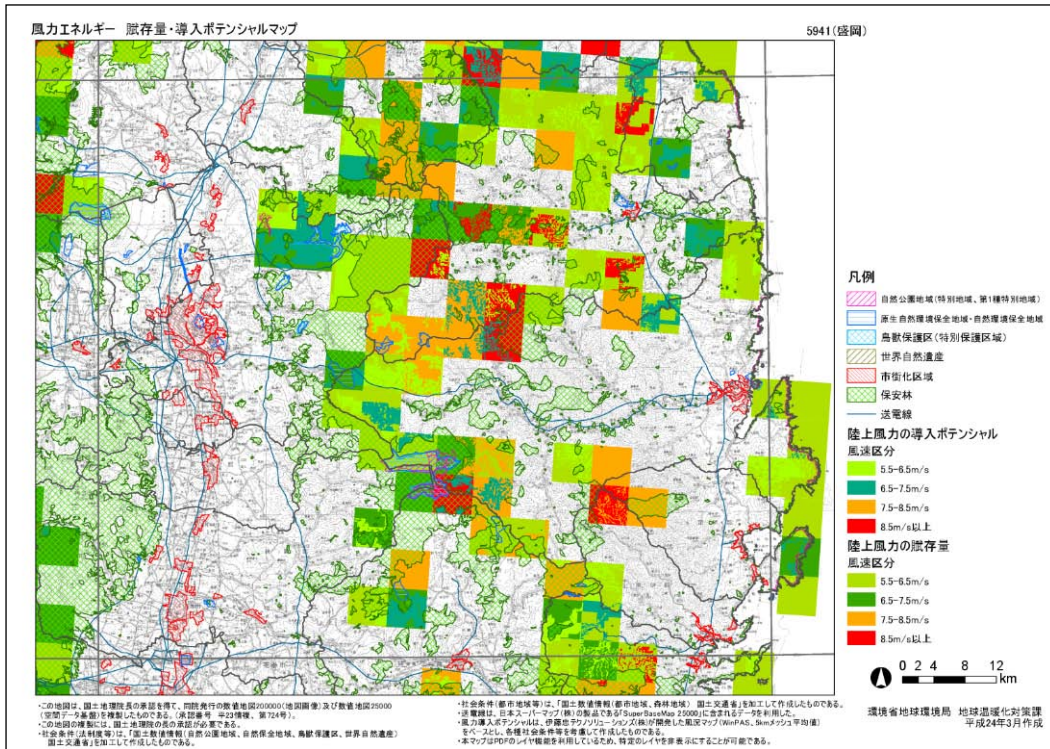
風力エネルギー　賦存量・導入ポテンシャルマップ

5941(盛岡)

凡例

自然公園地域(特別地域、第1種特別地域)

原生自然環境保全地域・自然環境保全地域

鳥獣保護区(特別保護区域)

世界自然遺産

市街化区域

保安林

送電線

陸上風力の導入ポテンシャル

風速区分

5.5~6.5m/s

6.5~7.5m/s

7.5~8.5m/s

8.5m/s以上

陸上風力の賦存量

風速区分

5.5~6.5m/s

6.5~7.5m/s

7.5~8.5m/s

8.5m/s以上

0 2 4 8 12 km

環境省地球環境局　地球温暖化対策課
平成24年3月作成

・この地図は、国土地理院長の承認を得て、同院発行の数値地図200000(地図画像)及び数値地図25000(空間データ基盤)を複製したものである。(承認番号　平23情複、第724号)。
・この地図の複製には、国土地理院の長の承認が必要である。
・社会条件(法制度等)は、「国土数値情報(自然公園地域、自然保全地域、鳥獣保護区、世界自然遺産)国土交通省」を加工して作成したものである。

・社会条件(都市地域等)は、「国土数値情報(都市地域、森林地域)　国土交通省」を加工して作成したものである。
・送電線は、日本スーパーマップ(株)の製品である「SuperBaseMap 25000」に含まれるデータを利用した。
・風力導入ポテンシャルは、伊藤忠テクノソリューションズ(株)が開発した風況マップ(WinPAS、5kmメッシュ平均値)をベースとし、各種社会条件等を考慮して作成したものである。
・本マップはPDFのレイヤ機能を利用しているため、特定のレイヤを非表示にすることが可能である。